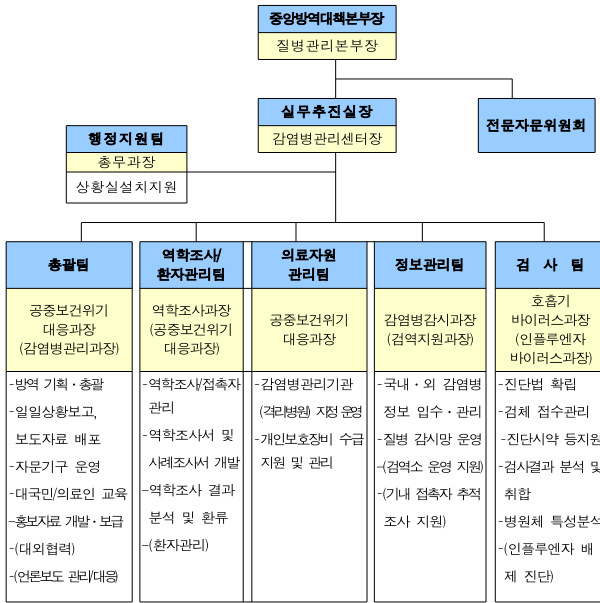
중앙방역대책본부장
질병관리본부장

실무추진실장
감염병관리센터장

전문자문위원회

행정지원팀
총무과장
상황실설치지원

총괄팀
공중보건위기 대응과장 (감염병관리과장)
-방역 기획·총괄
-일일상황보고, 보도자료 배포
-자문기구 운영
-대국민/의료인 교육
-홍보자료 개발·보급
-(대외협력)
-(언론보도 관리/대응)

역학조사/환자관리팀
역학조사과장 (공중보건위기 대응과장)
-역학조사/접촉자 관리
-역학조사서 및 사례조사서 개발
-역학조사 결과 분석 및 환류
-(환자관리)

의료자원 관리팀
공중보건위기 대응과장
-감염병관리기관 (격리병원) 지정 운영
-개인보호장비 수급 지원 및 관리

정보관리팀
감염병감시과장 (검역지원과장)
-국내·외 감염병 정보 입수·관리
-질병 감시망 운영
-(검역소 운영 지원)
-(기내 접촉자 추적 조사 지원)

검 사 팀
호흡기 바이러스과장 (인플루엔자 바이러스과장)
-진단법 확립
-검체 접수관리
-진단시약 등지원
-검사결과 분석 및 취합
-병원체 특성분석
-(인플루엔자 배제 진단)